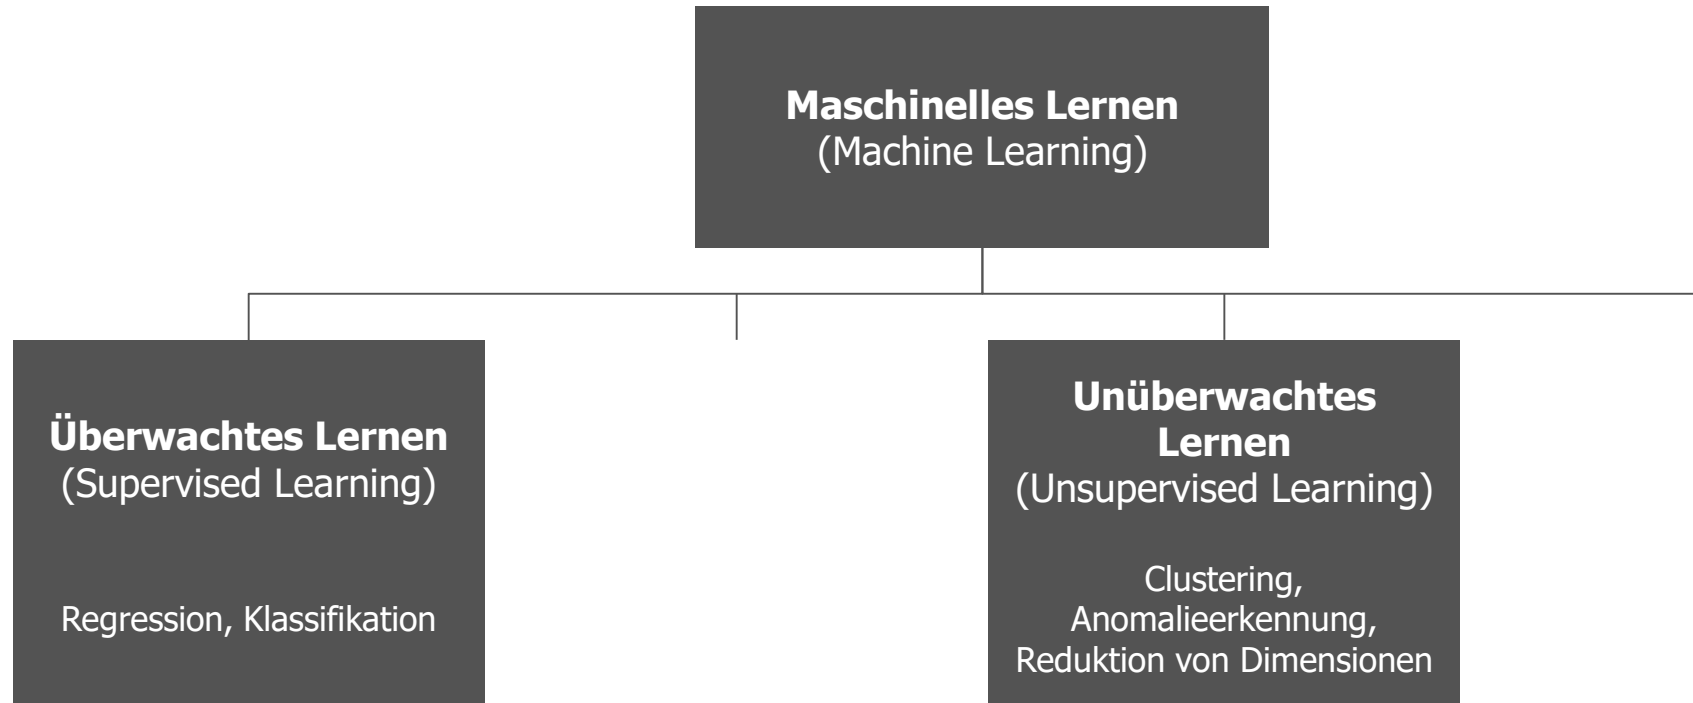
**Maschinelles Lernen**
(Machine Learning)

**Überwachtes Lernen**
(Supervised Learning)

Regression, Klassifikation

**Unüberwachtes Lernen**
(Unsupervised Learning)

Clustering, Anomalieerkennung, Reduktion von Dimensionen